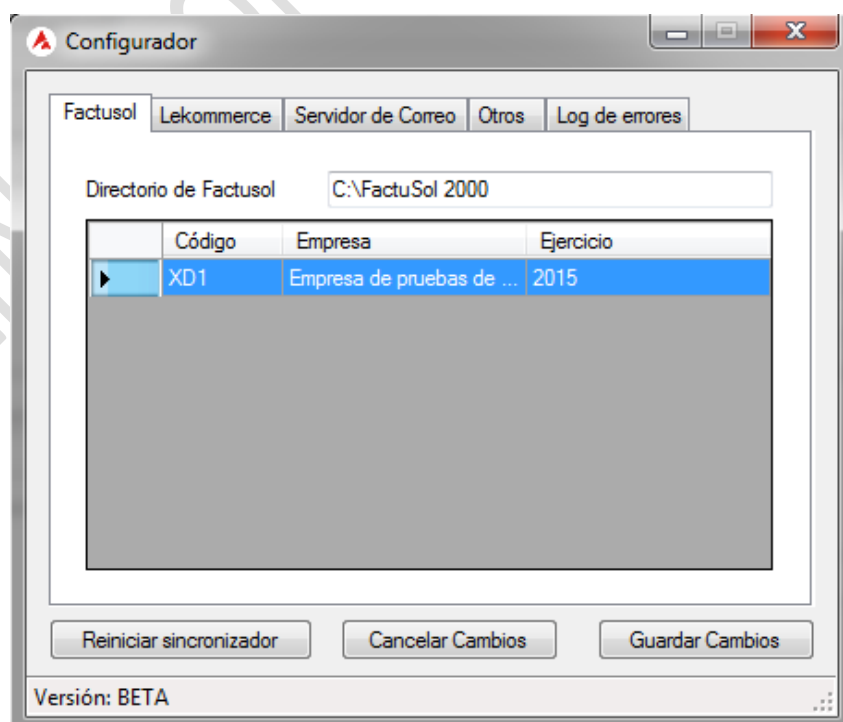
Configurador

Factusol | Lekommerce | Servidor de Correo | Otros | Log de errores

Directorio de Factusol C:\FactuSol 2000

| | Código | Empresa | Ejercicio |
|---|---|---|---|
| ▶ | XD1 | Empresa de pruebas de ... | 2015 |

Reiniciar sincronizador

Cancelar Cambios

Guardar Cambios

Versión: BETA